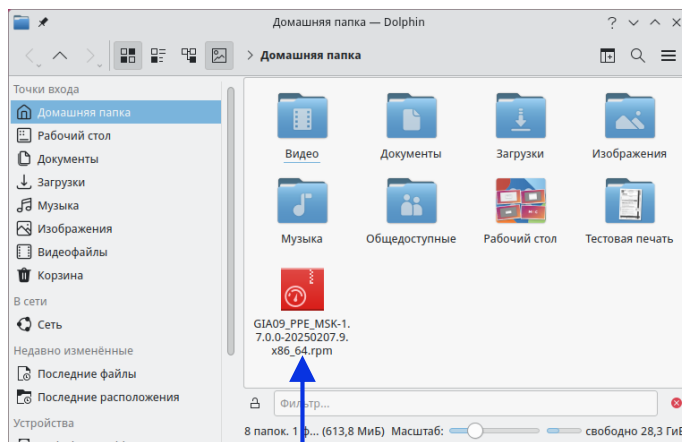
Домашняя папка — Dolphin

? ∨ ∧ ✕

> Домашняя папка

Точки входа
Домашняя папка
Рабочий стол
Документы
Загрузки
Музыка
Изображения
Видеофайлы
Корзина
В сети
Сеть
Недавно изменённые
Последние файлы
Последние расположения
Устройства

Видео
Документы
Загрузки
Изображения
Музыка
Общедоступные
Рабочий стол
Тестовая печать
GIA09_PPE_MSK-1.7.0.0-20250207.9.x86_64.rpm

Фильтр...

8 папок, 1 ф... (613,8 МиБ) Масштаб: свободно 28,3 ГиБ